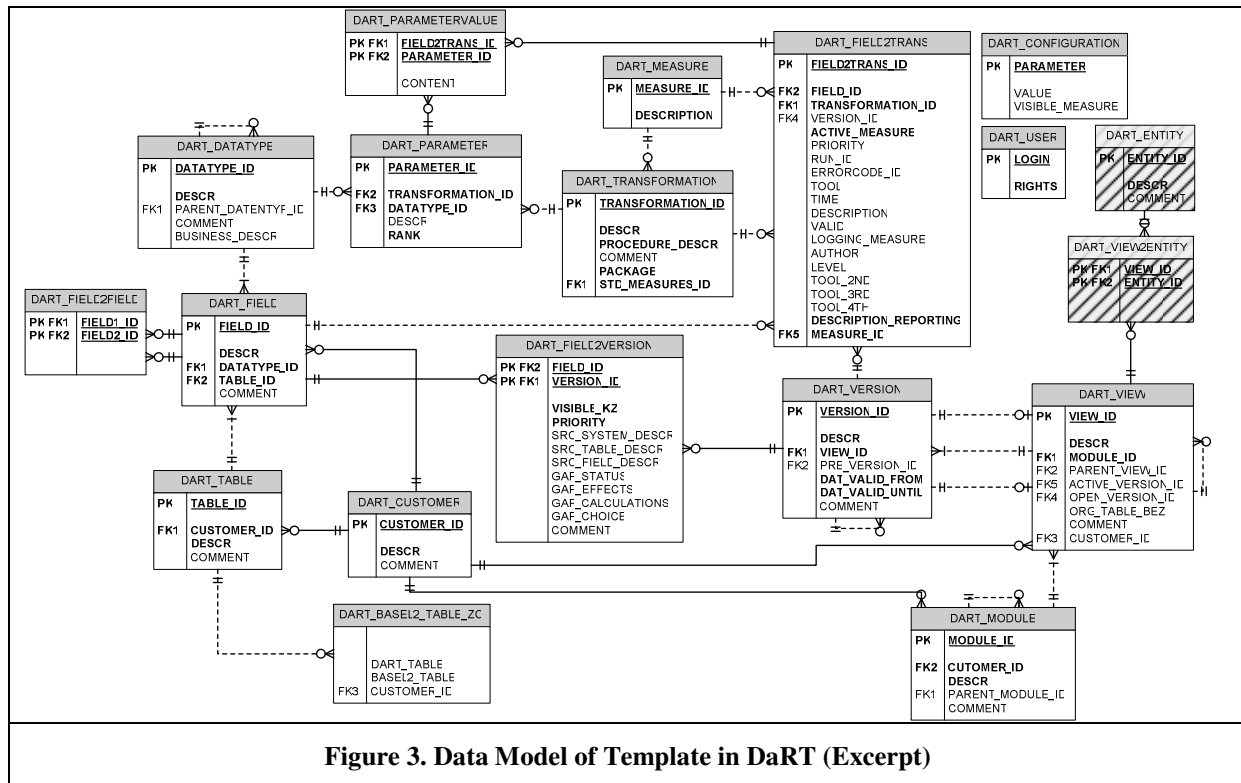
DART_PARAMETERVALUE
PK FK1 FIELD2TRANS_ID
PK FK2 PARAMETER_ID
CONTENT

DART_FIELD2TRANS
PK FIELD2TRANS_ID
FK2 FIELD_ID
FK1 TRANSFORMATION_ID
FK4 VERSION_ID
ACTIVE_MEASURE
PRIORITY
RUN_ID
ERRORCODE_ID
TOOL
TIME
DESCRIPTION
VALID
LOGGING_MEASURE
AUTHOR
LEVEL
TOOL_2ND
TOOL_3RD
TOOL_4TH
DESCRIPTION_REPORTING
FK5 MEASURE_ID

DART_CONFIGURATION
PK PARAMETER
VALUE
VISIBLE_MEASURE

DART_MEASURE
PK MEASURE_ID
DESCRIPTION

DART_USER
PK LOGIN
RIGHTS

DART_ENTITY
PK ENTITY_ID
DESCR
COMMENT

DART_DATATYPE
PK DATATYPE_ID
DESCR
FK1 PARENT_DATENTYP_ID
COMMENT
BUSINESS_DESCR

DART_PARAMETER
PK PARAMETER_ID
FK2 TRANSFORMATION_ID
FK3 DATATYPE_ID
DESCR
RANK

DART_TRANSFORMATION
PK TRANSFORMATION_ID
DESCR
PROCEDURE_DESCR
COMMENT
PACKAGE
FK1 STD_MEASURES_ID

DART_VIEW2ENTITY
PK FK1 VIEW_ID
PK FK2 ENTITY_ID

DART_FIELD2FIELD
PK FK1 FIELD1_ID
PK FK2 FIELD2_ID

DART_FIELD
PK FIELD_ID
DESCR
FK1 DATATYPE_ID
FK2 TABLE_ID
COMMENT

DART_FIELD2VERSION
PK FK2 FIELD_ID
PK FK1 VERSION_ID
VISIBLE_KZ
PRIORITY
SRC_SYSTEM_DESCR
SRC_TABLE_DESCR
SRC_FIELD_DESCR
GAP_STATUS
GAP_EFFECTS
GAP_CALCULATIONS
GAP_CHOICE
COMMENT

DART_VERSION
PK VERSION_ID
DESCR
FK1 VIEW_ID
FK2 PRE_VERSION_ID
DAT_VALID_FROM
DAT_VALID_UNTIL
COMMENT

DART_VIEW
PK VIEW_ID
DESCR
FK1 MODULE_ID
FK2 PARENT_VIEW_ID
FK5 ACTIVE_VERSION_ID
FK4 OPEN_VERSION_ID
ORG_TABLE_BEZ
COMMENT
FK3 CUSTOMER_ID

DART_TABLE
PK TABLE_ID
FK1 CUSTOMER_ID
DESCR
COMMENT

DART_CUSTOMER
PK CUSTOMER_ID
DESCR
COMMENT

DART_BASEL2_TABLE_ZO
DART_TABLE
BASEL2_TABLE
FK3 CUSTOMER_ID

DART_MODULE
PK MODULE_ID
FK2 CUTOMER_ID
DESCR
FK1 PARENT_MODULE_ID
COMMENT

Figure 3. Data Model of Template in DaRT (Excerpt)